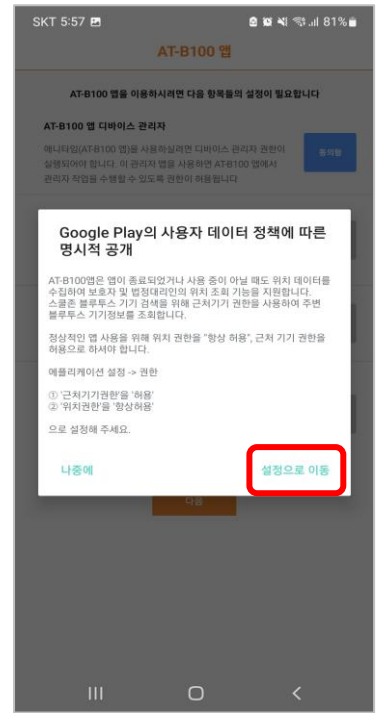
SKT 5:57 81%

AT-B100 앱

AT-B100 앱을 이용하시려면 다음 항목들의 설정이 필요합니다

AT-B100 앱 디바이스 관리자

애니타임(AT-B100 앱)을 사용하실려면 디바이스 관리자 권한이 실행되어야 합니다. 이 관리자 앱을 사용하면 AT-B100 앱에서 관리자 작업을 수행할 수 있도록 권한이 허용됩니다

동의함

Google Play의 사용자 데이터 정책에 따른 명시적 공개

AT-B100앱은 앱이 종료되었거나 사용 중이 아닐 때도 위치 데이터를 수집하여 보호자 및 법정대리인의 위치 조회 기능을 지원합니다. 스쿨존 블루투스 기기 검색을 위해 근처기기 권한을 사용하여 주변 블루투스 기기정보를 조회합니다.

정상적인 앱 사용을 위해 위치 권한을 "항상 허용", 근처 기기 권한을 허용으로 하셔야 합니다.

애플리케이션 설정 -> 권한

① '근처기기권한'을 '허용'
② '위치권한'을 '항상허용'

으로 설정해 주세요.

나중에

설정으로 이동

다음